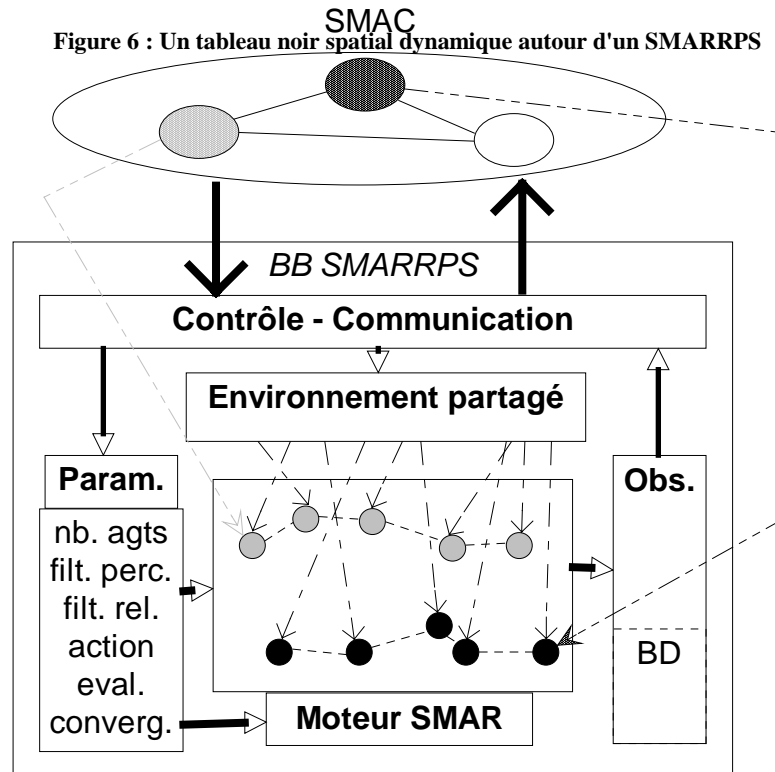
SMAC

Figure 6 : Un tableau noir spatial dynamique autour d'un SMARRPS

BB SMARRPS

Contrôle - Communication

Environnement partagé

Param.

nb. agts
filt. perc.
filt. rel.
action
eval.
converg.

Obs.

BD

Moteur SMAR